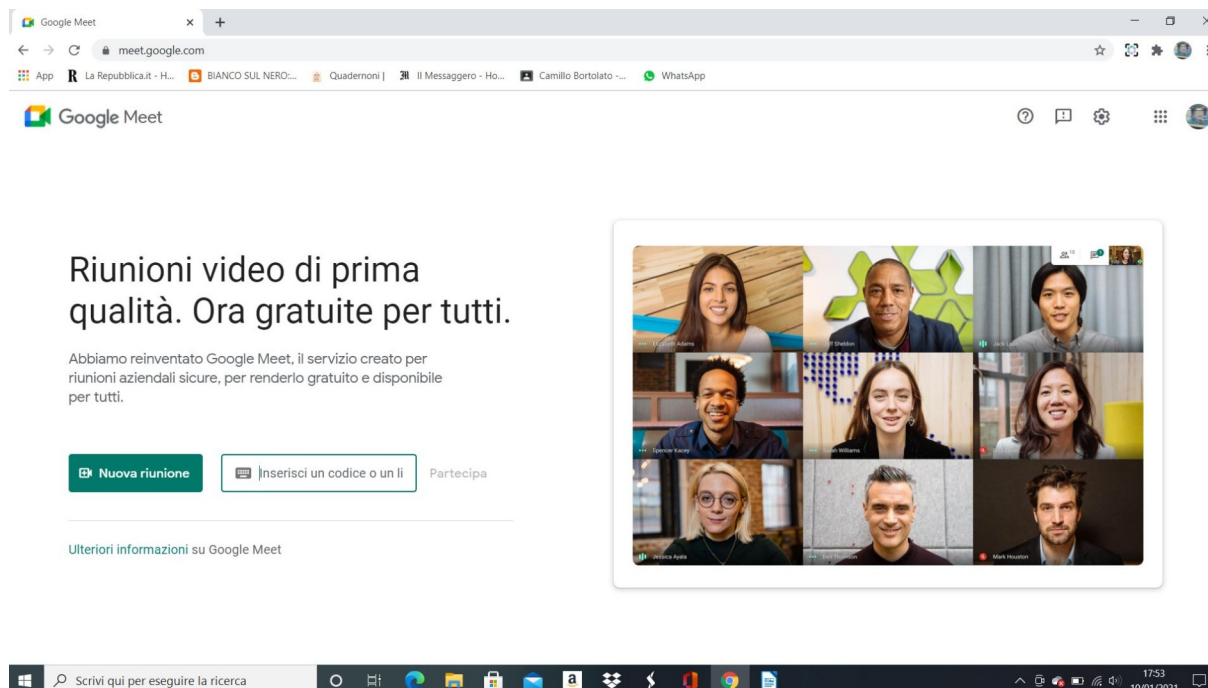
Google Meet

meet.google.com

App La Repubblica.it - H... BIANCO SUL NERO:... Quadernoni | Il Messaggero - Ho... Camillo Bortolato -... WhatsApp

Google Meet

Riunioni video di prima qualità. Ora gratuite per tutti.

Abbiamo reinventato Google Meet, il servizio creato per riunioni aziendali sicure, per renderlo gratuito e disponibile per tutti.

Nuova riunione

Inserisci un codice o un li

Partecipa

Ulteriori informazioni su Google Meet

Elizabeth Adams

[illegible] Sheldon

Jack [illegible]

Spencer Kacey

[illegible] Williams

Jessica Ayala

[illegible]

Mark Houston

Scrivi qui per eseguire la ricerca

17:53
10/01/2021